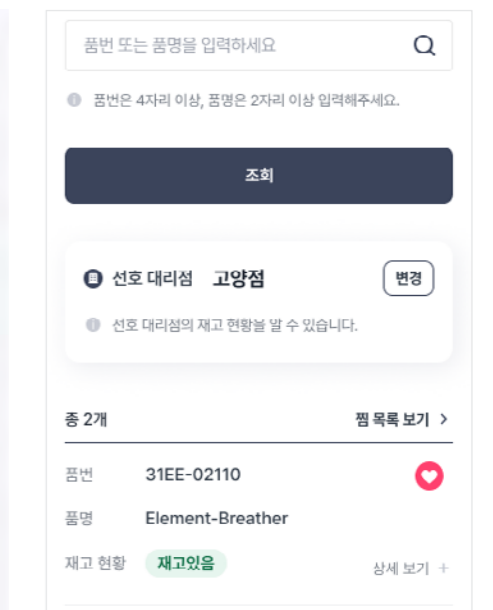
품번 또는 품명을 입력하세요

품번은 4자리 이상, 품명은 2자리 이상 입력해주세요.

조회

선호 대리점 고양점

변경

선호 대리점의 재고 현황을 알 수 있습니다.

총 2개

찜 목록 보기 >

품번 31EE-02110

품명 Element-Breather

재고 현황 재고있음

상세 보기 +